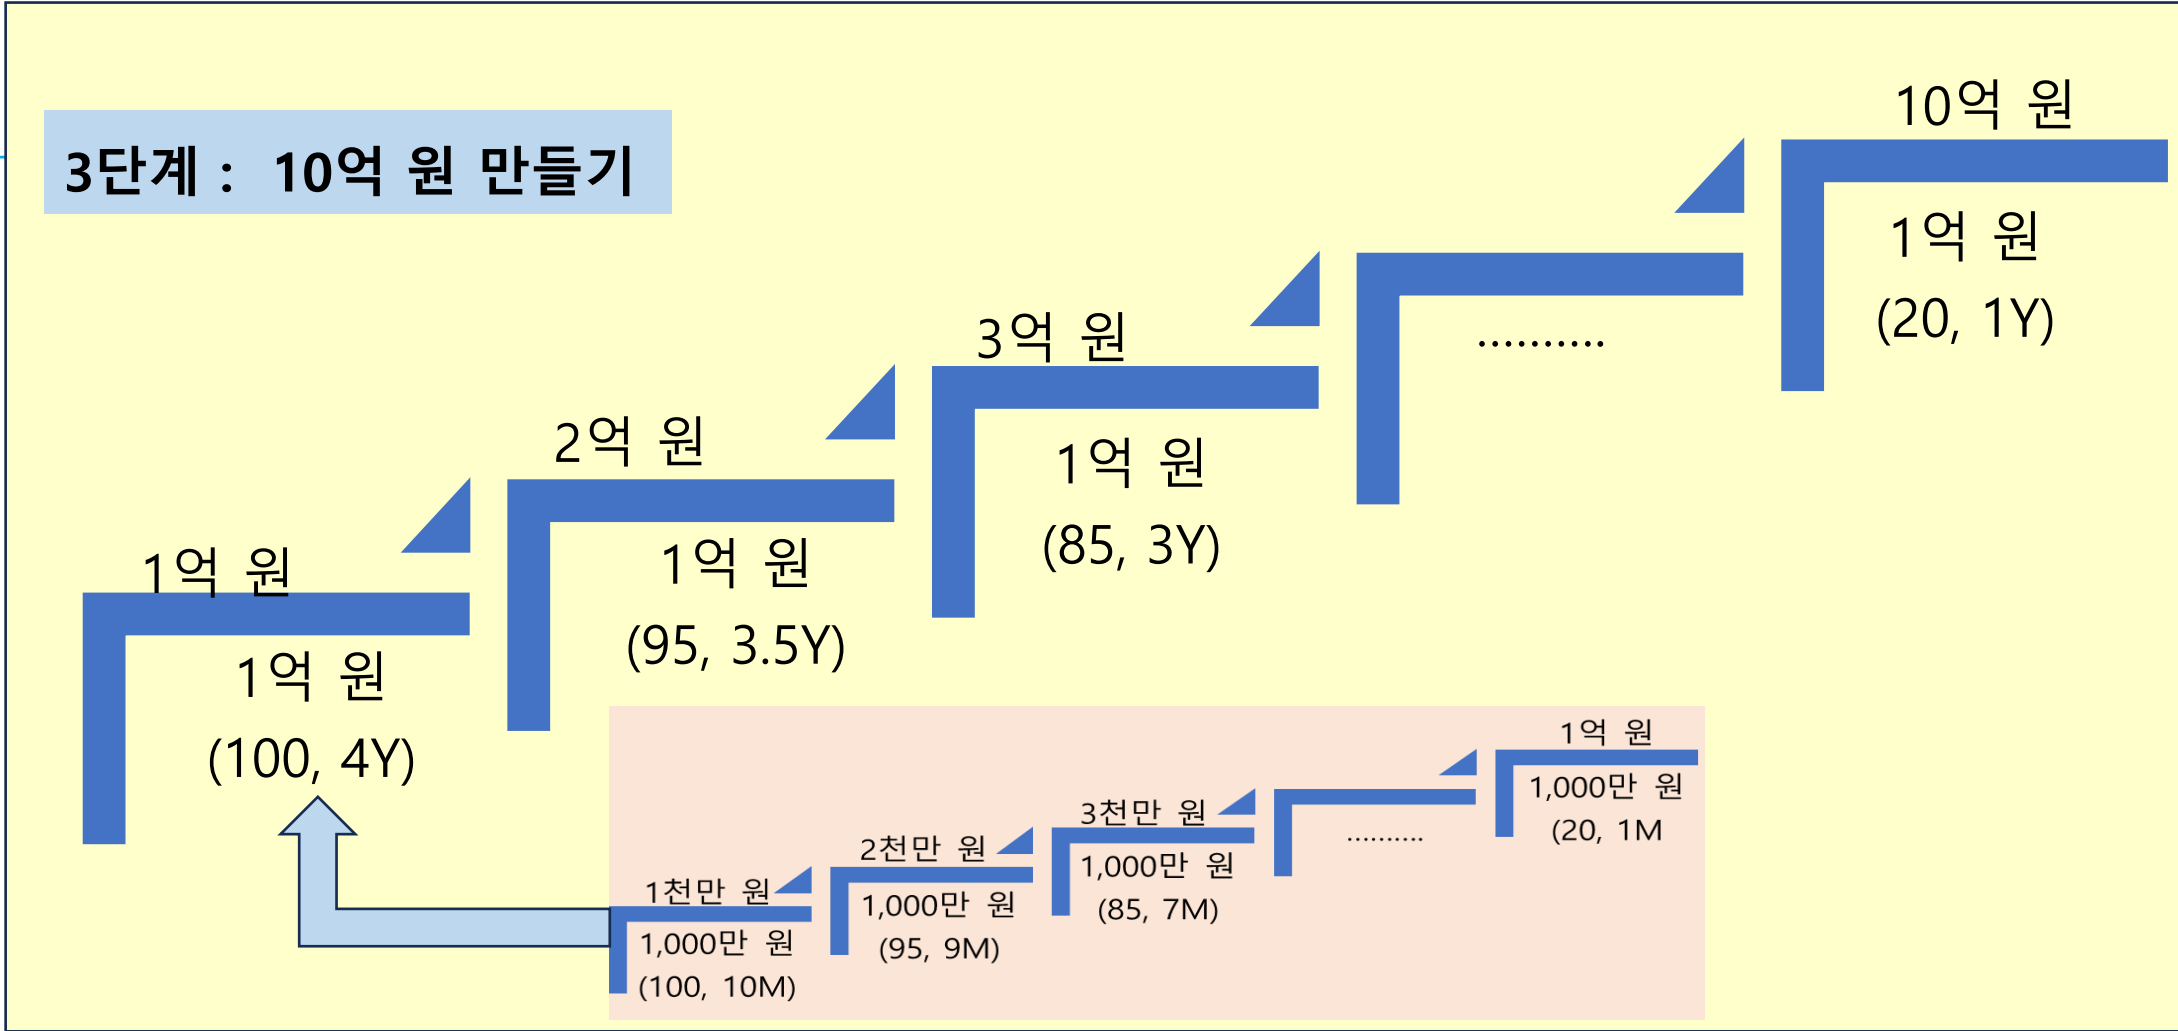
3단계 : 10억 원 만들기

10억 원
1억 원
(20, 1Y)

..........

3억 원
1억 원
(85, 3Y)

2억 원
1억 원
(95, 3.5Y)

1억 원
1억 원
(100, 4Y)

1억 원
1,000만 원
(20, 1M

..........

3천만 원
1,000만 원
(85, 7M)

2천만 원
1,000만 원
(95, 9M)

1천만 원
1,000만 원
(100, 10M)